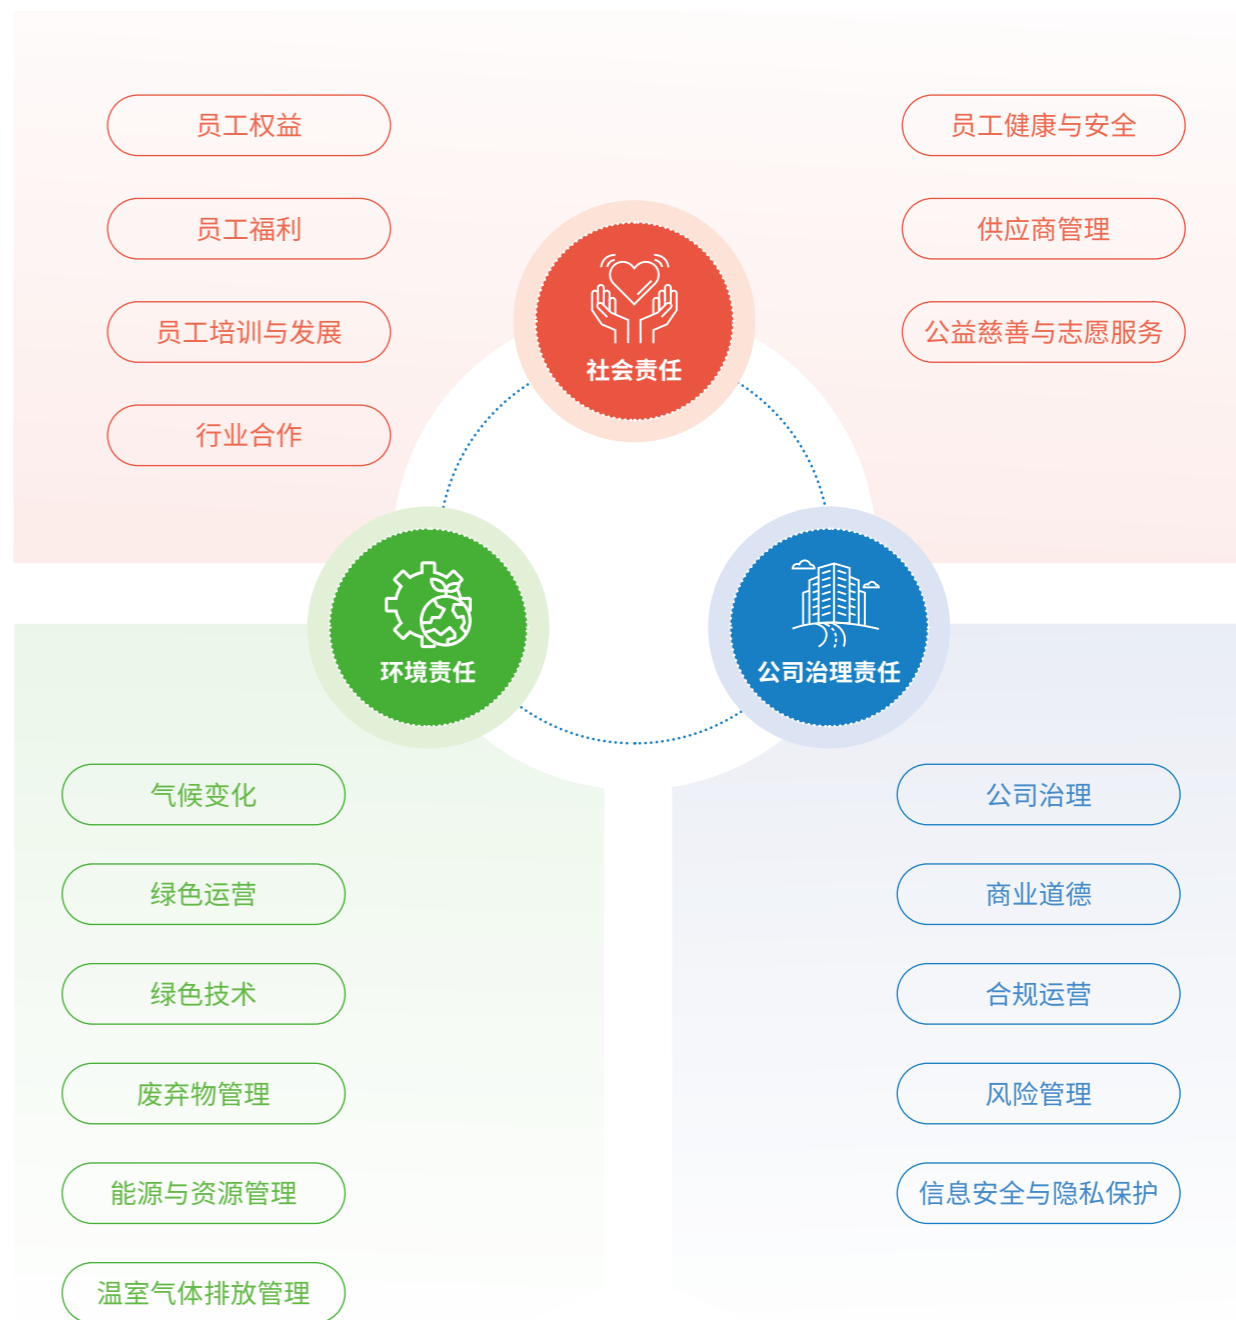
员工权益

员工福利

员工培训与发展

行业合作

员工健康与安全

供应商管理

公益慈善与志愿服务

社会责任

环境责任

公司治理责任

气候变化

绿色运营

绿色技术

废弃物管理

能源与资源管理

温室气体排放管理

公司治理

商业道德

合规运营

风险管理

信息安全与隐私保护